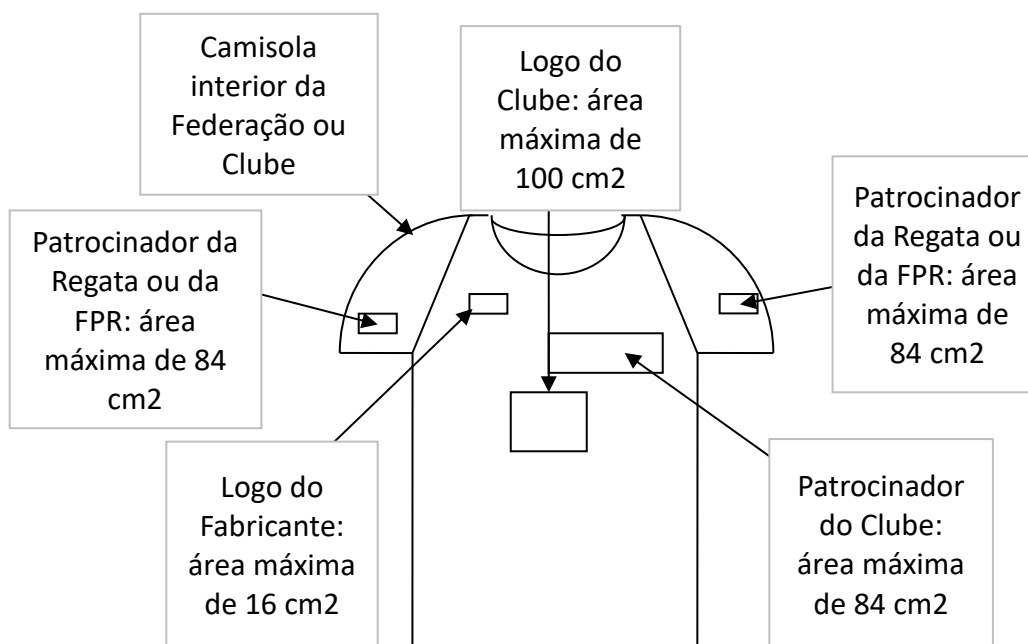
Camisola interior da Federação ou Clube

Logo do Clube: área máxima de 100 cm2

Patrocinador da Regata ou da FPR: área máxima de 84 cm2

Patrocinador da Regata ou da FPR: área máxima de 84 cm2

Logo do Fabricante: área máxima de 16 cm2

Patrocinador do Clube: área máxima de 84 cm2